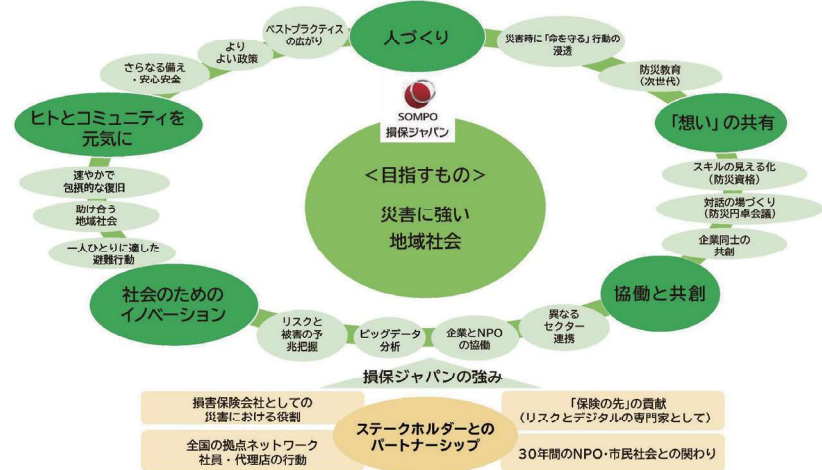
人づくり

災害時に「命を守る」行動の浸透

防災教育（次世代）

「想い」の共有

スキルの見える化（防災資格）

対話の場づくり（防災円卓会議）

企業同士の共創

協働と共創

異なるセクター連携

企業とNPOの協働

ビッグデータ分析

リスクと被害の予兆把握

社会のためのイノベーション

一人ひとりに適した避難行動

助け合う地域社会

速やかで包摂的な復旧

ヒトとコミュニティを元気に

さらなる備え・安心安全

よりよい政策

ベストプラクティスの広がり

SOMPO 損保ジャパン

＜目指すもの＞

災害に強い地域社会

損保ジャパンの強み

損害保険会社としての災害における役割

全国の拠点ネットワーク社員・代理店の行動

ステークホルダーとのパートナーシップ

「保険の先」の貢献（リスクとデジタルの専門家として）

30年間のNPO・市民社会との関わり